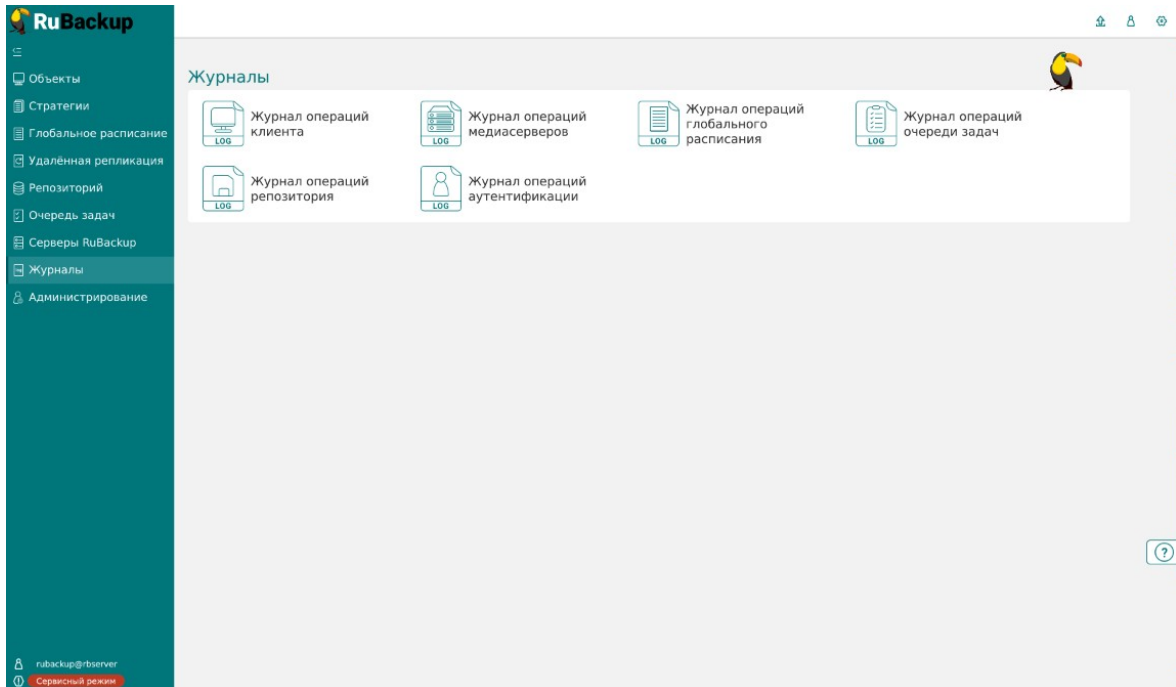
RuBackup

Объекты
Стратегии
Глобальное расписание
Удалённая репликация
Репозиторий
Очередь задач
Серверы RuBackup
Журналы
Администрирование

Журналы

LOG Журнал операций клиента
LOG Журнал операций медиасерверов
LOG Журнал операций глобального расписания
LOG Журнал операций очереди задач
LOG Журнал операций репозитория
LOG Журнал операций аутентификации

?

rubackup@rbserver
Сервисный режим